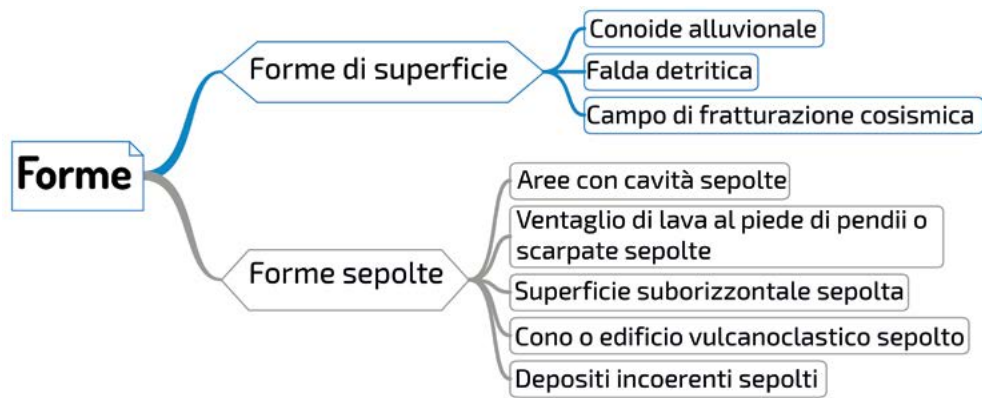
Forme

Forme di superficie

Conoide alluvionale

Falda detritica

Campo di fratturazione cosismica

Forme sepolte

Aree con cavità sepolte

Ventaglio di lava al piede di pendii o scarpate sepolte

Superficie suborizzontale sepolta

Cono o edificio vulcanoclastico sepolto

Depositi incoerenti sepolti